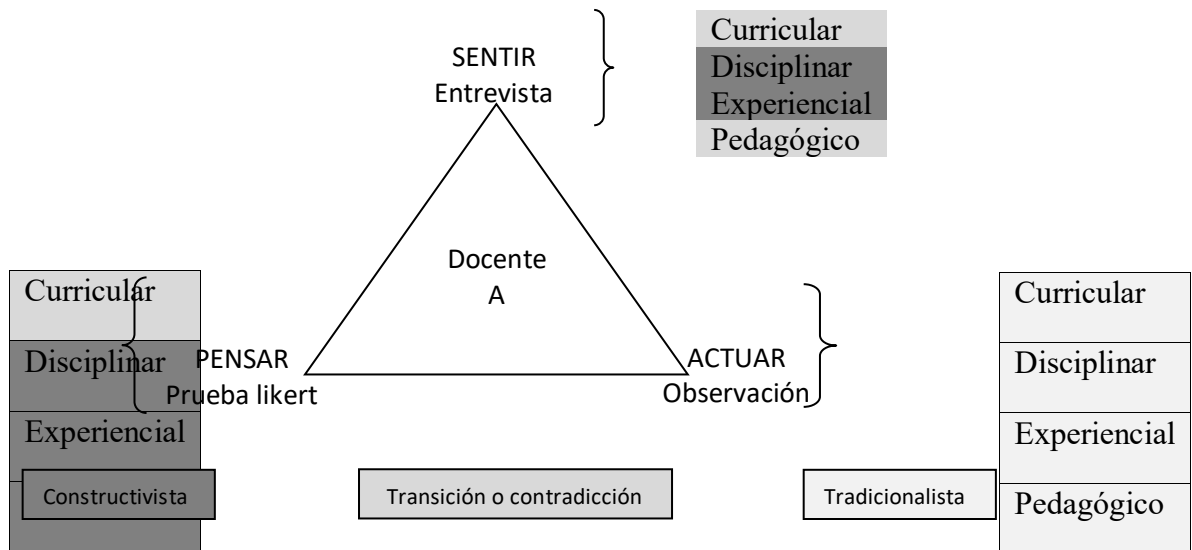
SENTIR
Entrevista

Curricular
Disciplinar
Experiencial
Pedagógico

Docente
A

Curricular
Disciplinar
Experiencial

PENSAR
Prueba likert

ACTUAR
Observación

Curricular
Disciplinar
Experiencial
Pedagógico

Constructivista

Transición o contradicción

Tradicionalista